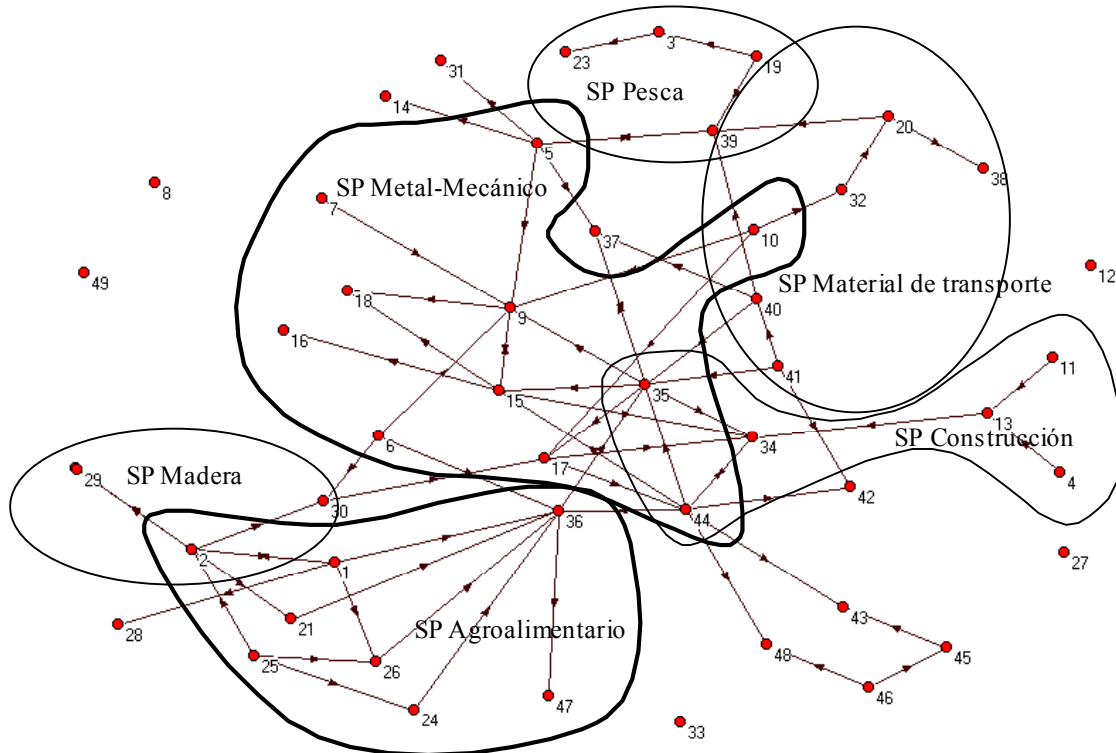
3
23
19
31
SP Pesca
14
39
20
5
38
8
SP Metal-Mecánico
32
7
37
10
49
12
SP Material de transporte
40
18
9
16
41
11
35
15
13
34
SP Construcción
6
29
SP Madera
17
4
42
30
36
44
27
2
1
21
43
28
SP Agroalimentario
45
48
25
26
46
24
47
33